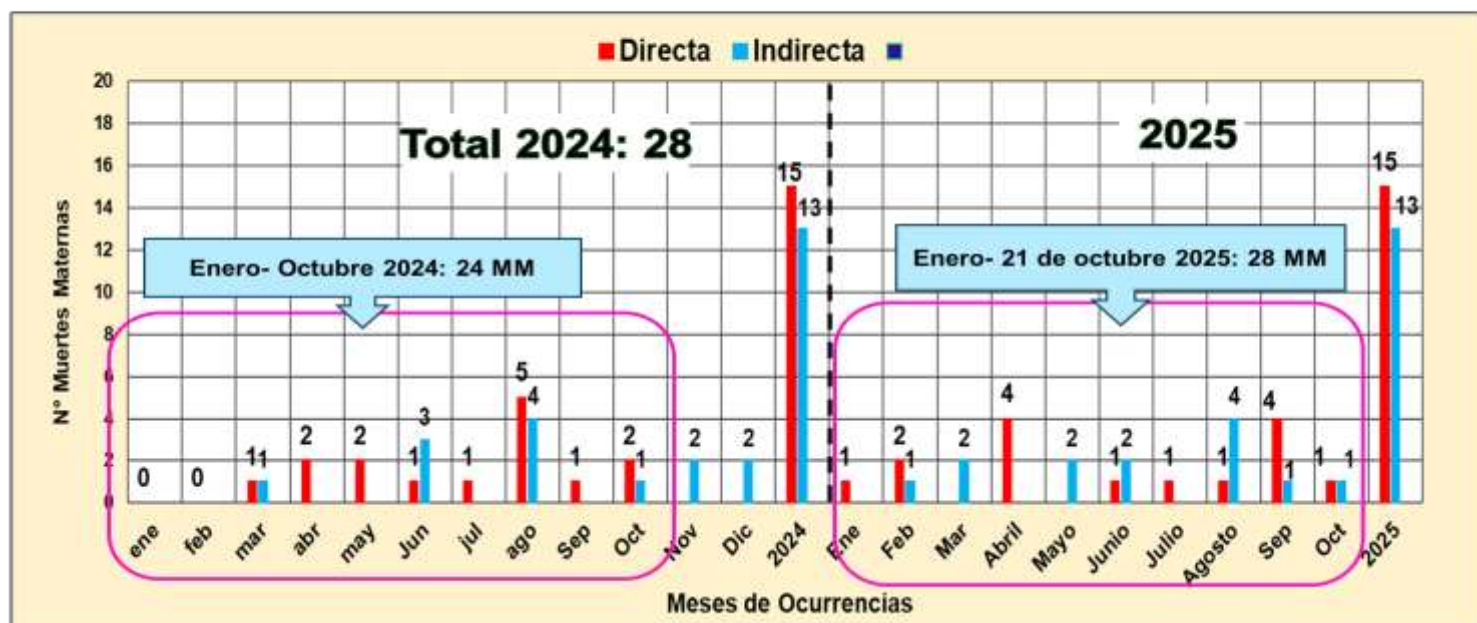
Directa Indirecta

N° Muertes Maternas

20
18
16
14
12
10
8
6
4
2
0

Total 2024: 28

2025

Enero- Octubre 2024: 24 MM

Enero- 21 de octubre 2025: 28 MM

0 0 1 1 2 2 1 3 1 5 4 1 2 1 2 2 15 13 1 2 1 2 4 2 1 2 1 1 4 4 1 1 1 15 13

ene feb mar abr may Jun jul ago Sep Oct Nov Dic 2024 Ene Feb Mar Abril Mayo Junio Julio Agosto Sep Oct 2025

Meses de Ocurrencias